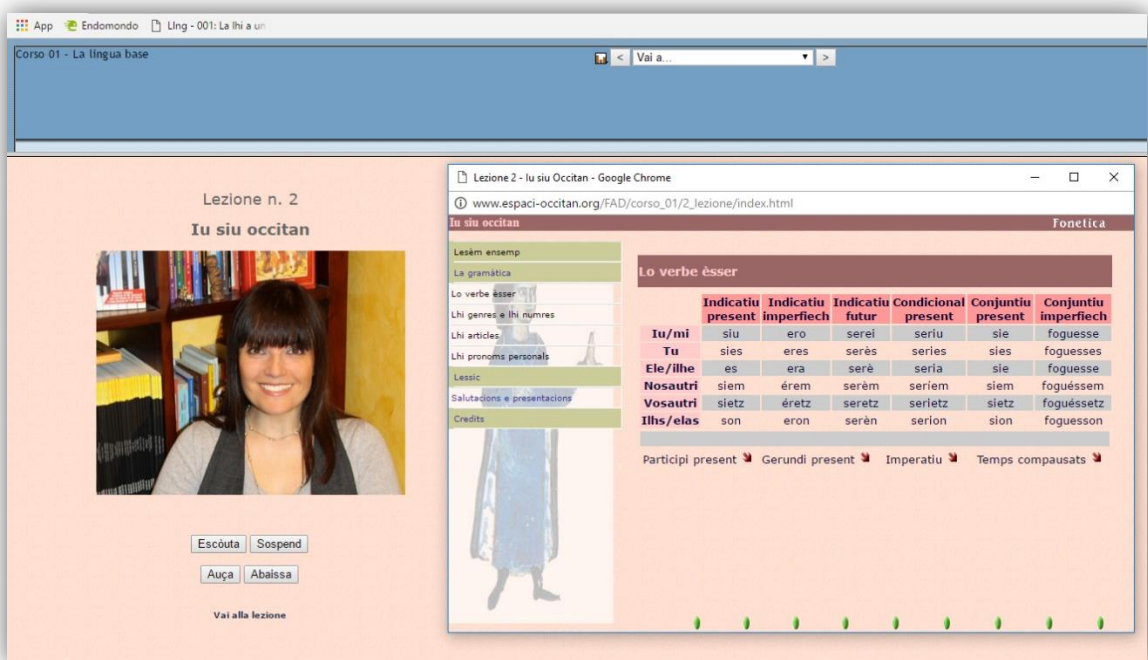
App Endomondo Lling - 001: La lhi a un

Corso 01 - La lingua base

< Vai a... >

Lezione n. 2

Iu siu occitan

Escòuta Sospend

Auça Abaissa

Vai alla lezione

Lezione 2 - Iu siu Occitan - Google Chrome

www.espaci-occitan.org/FAD/corso_01/2_lezione/index.html

Iu siu occitan

Fonetica

Lesèm ensemp

La gramàtica

Lo verbe èsser

Lhi genres e lhi numres

Lhi articles

Lhi pronoms personals

Lessic

Salutacions e presentacions

Credits

Lo verbe èsser

| | Indicatiu present | Indicatiu imperfiech | Indicatiu futur | Condicional present | Conjuntiu present | Conjuntiu imperfiech |
|---|---|---|---|---|---|---|
| Iu/mi | siu | ero | serei | seriu | sie | foguesse |
| Tu | sies | eres | serès | series | sies | foguesses |
| Ele/ilhe | es | era | serè | seria | sie | foguesse |
| Nosautri | siem | érem | serèm | seríem | siem | foguéssem |
| Vosautri | sietz | éretz | seretz | serietz | sietz | foguéssetz |
| Ilhs/elas | son | eron | serèn | serion | sion | foguesson |

Participi present Gerundi present Imperatiu Temps compausats